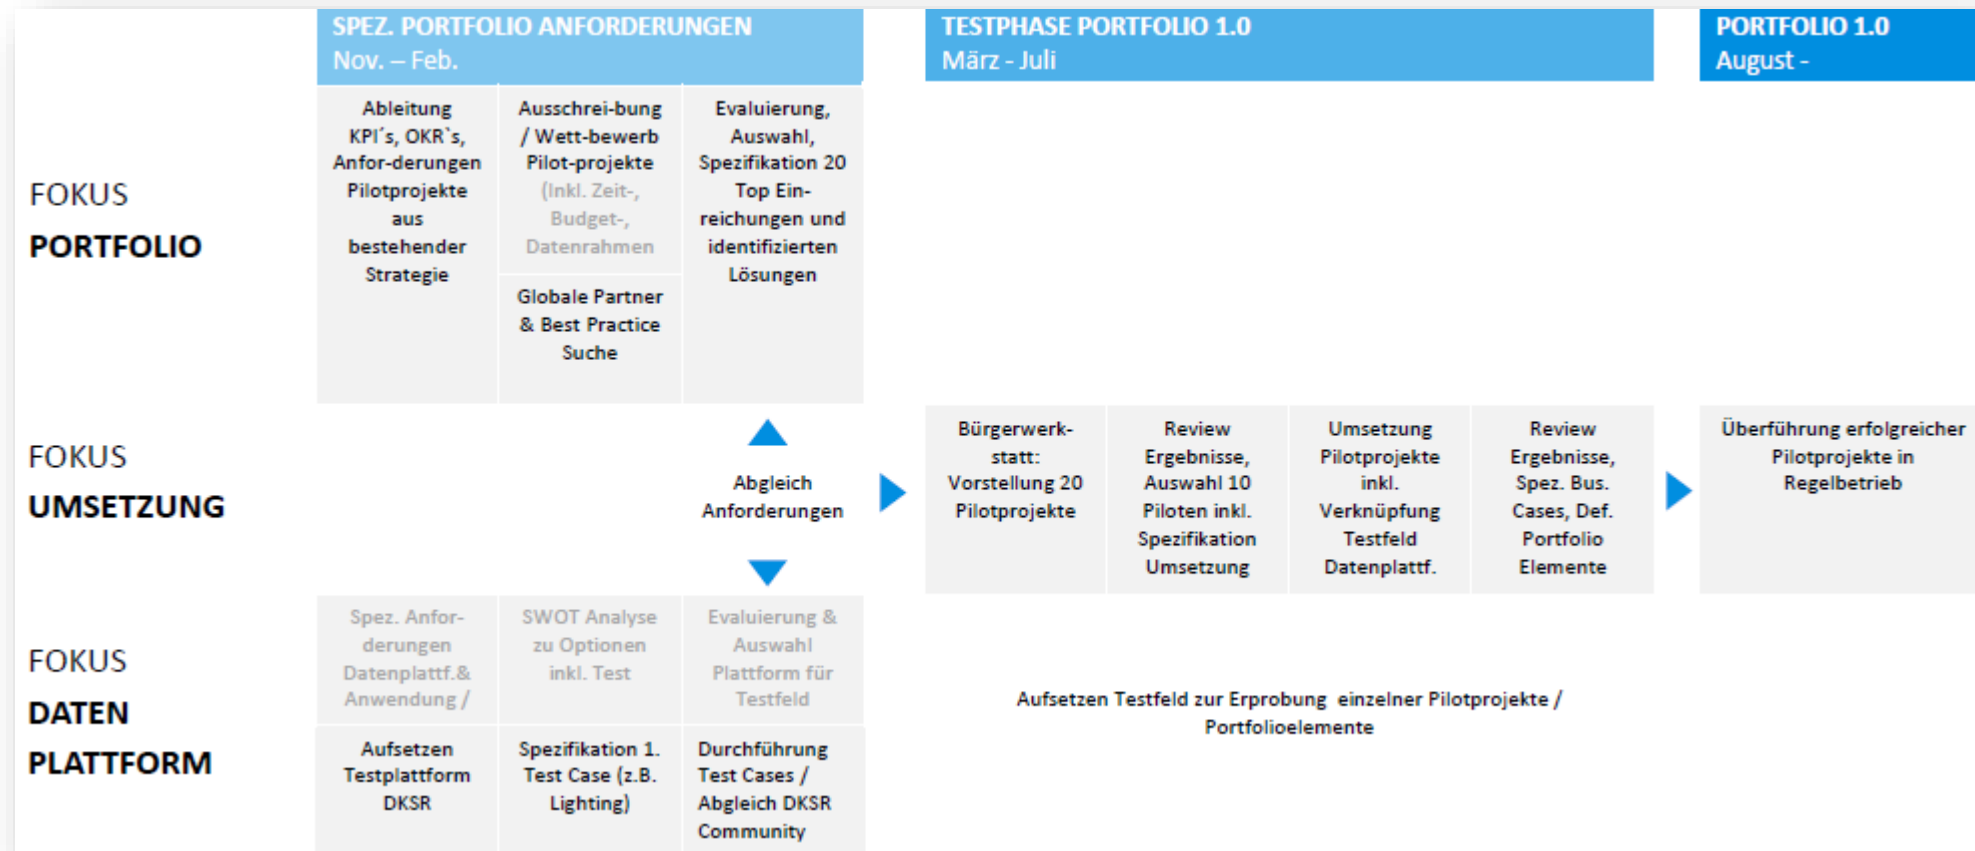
SPEZ. PORTFOLIO ANFORDERUNGEN
Nov. – Feb.

TESTPHASE PORTFOLIO 1.0
März - Juli

PORTFOLIO 1.0
August -

FOKUS
PORTFOLIO

Ableitung KPI´s, OKR`s, Anfor-derungen Pilotprojekte aus bestehender Strategie

Ausschrei-bung / Wett-bewerb Pilot-projekte (Inkl. Zeit-, Budget-, Datenrahmen

Globale Partner & Best Practice Suche

Evaluierung, Auswahl, Spezifikation 20 Top Ein-reichungen und identifizierten Lösungen

FOKUS
UMSETZUNG

Abgleich Anforderungen

Bürgerwerk-statt: Vorstellung 20 Pilotprojekte

Review Ergebnisse, Auswahl 10 Piloten inkl. Spezifikation Umsetzung

Umsetzung Pilotprojekte inkl. Verknüpfung Testfeld Datenplattf.

Review Ergebnisse, Spez. Bus. Cases, Def. Portfolio Elemente

Überführung erfolgreicher Pilotprojekte in Regelbetrieb

FOKUS
DATEN
PLATTFORM

Spez. Anfor-derungen Datenplattf.& Anwendung /

SWOT Analyse zu Optionen inkl. Test

Evaluierung & Auswahl Plattform für Testfeld

Aufsetzen Testplattform DKSR

Spezifikation 1. Test Case (z.B. Lighting)

Durchführung Test Cases / Abgleich DKSR Community

Aufsetzen Testfeld zur Erprobung einzelner Pilotprojekte / Portfolioelemente